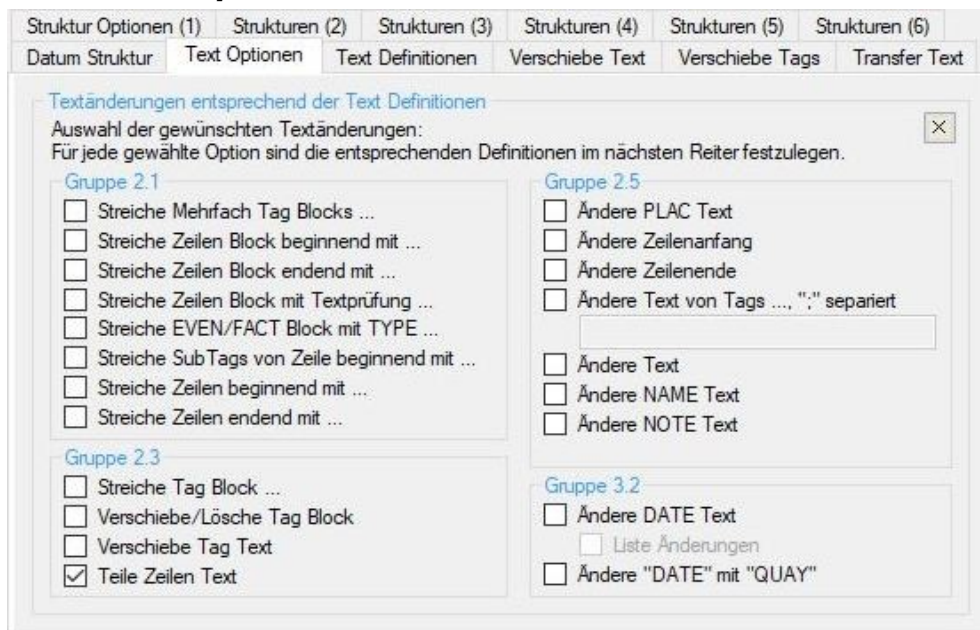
Struktur Optionen (1) | Strukturen (2) | Strukturen (3) | Strukturen (4) | Strukturen (5) | Strukturen (6)
Datum Struktur | Text Optionen | Text Definitionen | Verschiebe Text | Verschiebe Tags | Transfer Text

Textänderungen entsprechend der Text Definitionen

Auswahl der gewünschten Textänderungen:
Für jede gewählte Option sind die entsprechenden Definitionen im nächsten Reiter festzulegen.

×

Gruppe 2.1
Streiche Mehrfach Tag Blocks ...
Streiche Zeilen Block beginnend mit ...
Streiche Zeilen Block endend mit ...
Streiche Zeilen Block mit Textprüfung ...
Streiche EVEN/FACT Block mit TYPE ...
Streiche SubTags von Zeile beginnend mit ...
Streiche Zeilen beginnend mit ...
Streiche Zeilen endend mit ...

Gruppe 2.3
Streiche Tag Block ...
Verschiebe/Lösche Tag Block
Verschiebe Tag Text
☑ Teile Zeilen Text

Gruppe 2.5
Ändere PLAC Text
Ändere Zeilenanfang
Ändere Zeilenende
Ändere Text von Tags ..., ";" separiert
Ändere Text
Ändere NAME Text
Ändere NOTE Text

Gruppe 3.2
Ändere DATE Text
Liste Änderungen
Ändere "DATE" mit "QUAY"